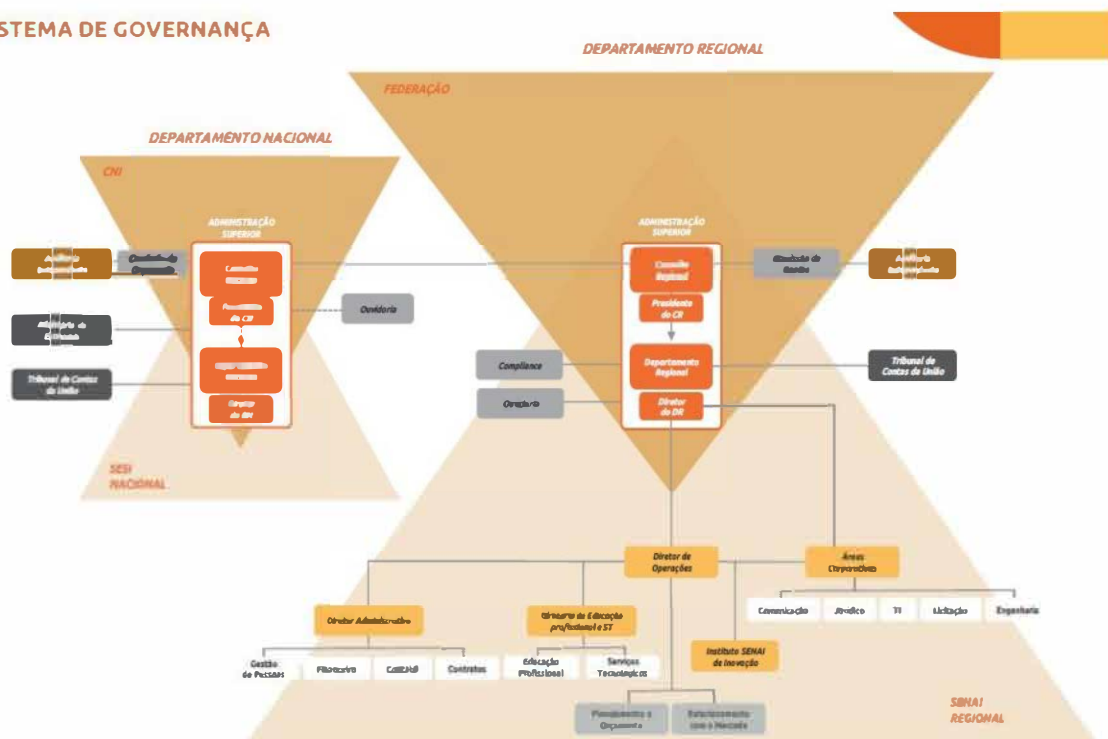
STEMA DE GOVERNANÇA

DEPARTAMENTO REGIONAL

FEDERAÇÃO

DEPARTAMENTO NACIONAL

CNI

ADMINISTRAÇÃO SUPERIOR

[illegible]

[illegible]

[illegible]

Presidente da CNI

Ouvidoria

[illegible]

Tribunal de Contas da União

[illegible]

Diretor do DN

SESI NACIONAL

ADMINISTRAÇÃO SUPERIOR

Conselho Regional

Presidente do CR

Departamento Regional

Diretor do DR

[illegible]

Auditoria Independente

Compliance

Ouvidoria

Tribunal de Contas da União

Diretor de Operações

Áreas Corporativas

Comunicação

Jurídico

TI

Licitação

Engenharia

Diretor Administrativo

Diretoria de Educação profissional e ST

Instituto SENAI de Inovação

Gestão de Pessoas

Financeiro

Contábil

Contratos

Educação Profissional

Serviços Tecnológicos

Planejamento e Orçamento

Relacionamento com o Mercado

SENAI REGIONAL